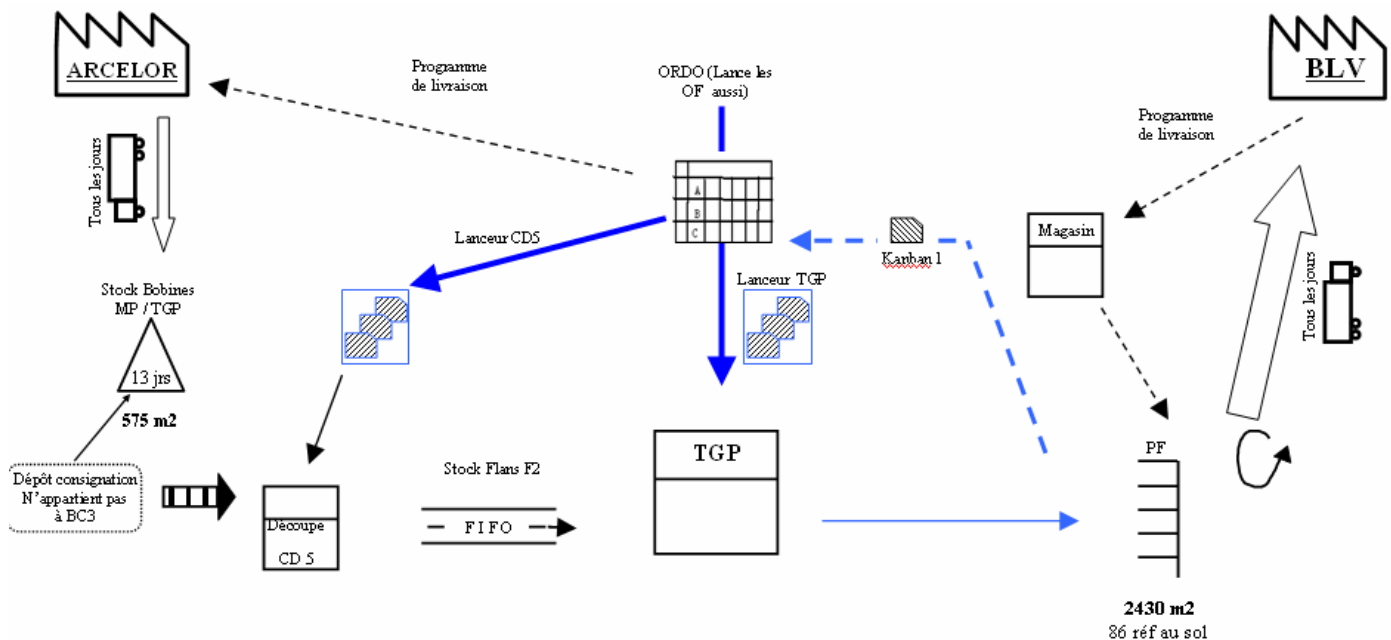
ARCELOR

Programme de livraison

ORDO (Lance les OF aussi)

BLV

Programme de livraison

Tous les jours

A
B
C

Lanceur CD5

Kanban 1

Magasin

Lanceur TGP

Stock Bobines MP / TGP

13 jrs

575 m2

Tous les jours

Dépôt consignation N'appartient pas à BC3

Découpe

CD 5

Stock Flans F2

FIFO

TGP

PF

2430 m2
86 réf au sol